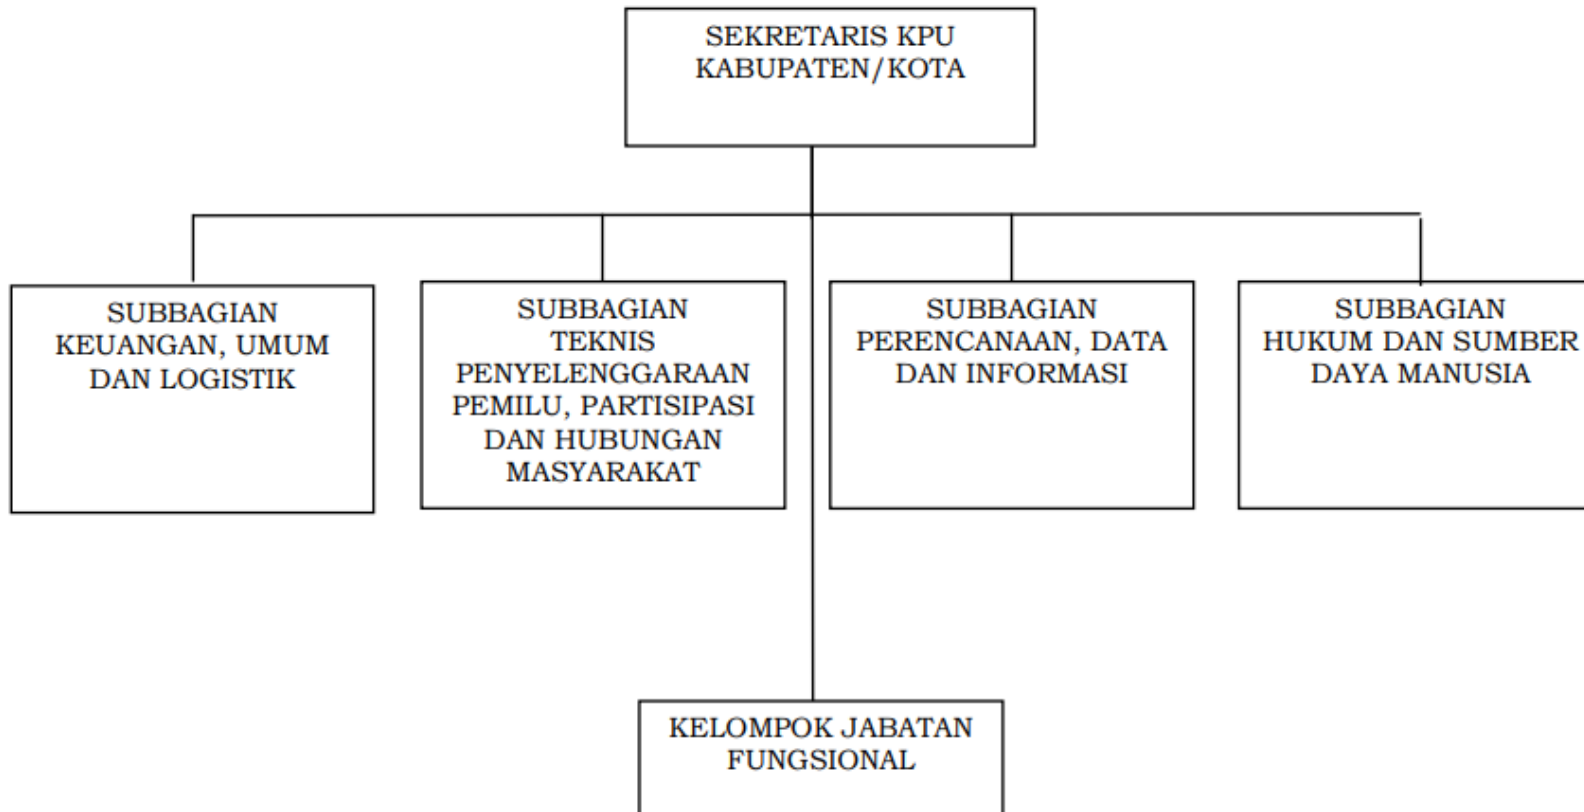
SEKRETARIS KPU KABUPATEN/KOTA

SUBBAGIAN KEUANGAN, UMUM DAN LOGISTIK

SUBBAGIAN TEKNIS PENYELENGGARAAN PEMILU, PARTISIPASI DAN HUBUNGAN MASYARAKAT

SUBBAGIAN PERENCANAAN, DATA DAN INFORMASI

SUBBAGIAN HUKUM DAN SUMBER DAYA MANUSIA

KELOMPOK JABATAN FUNGSIONAL